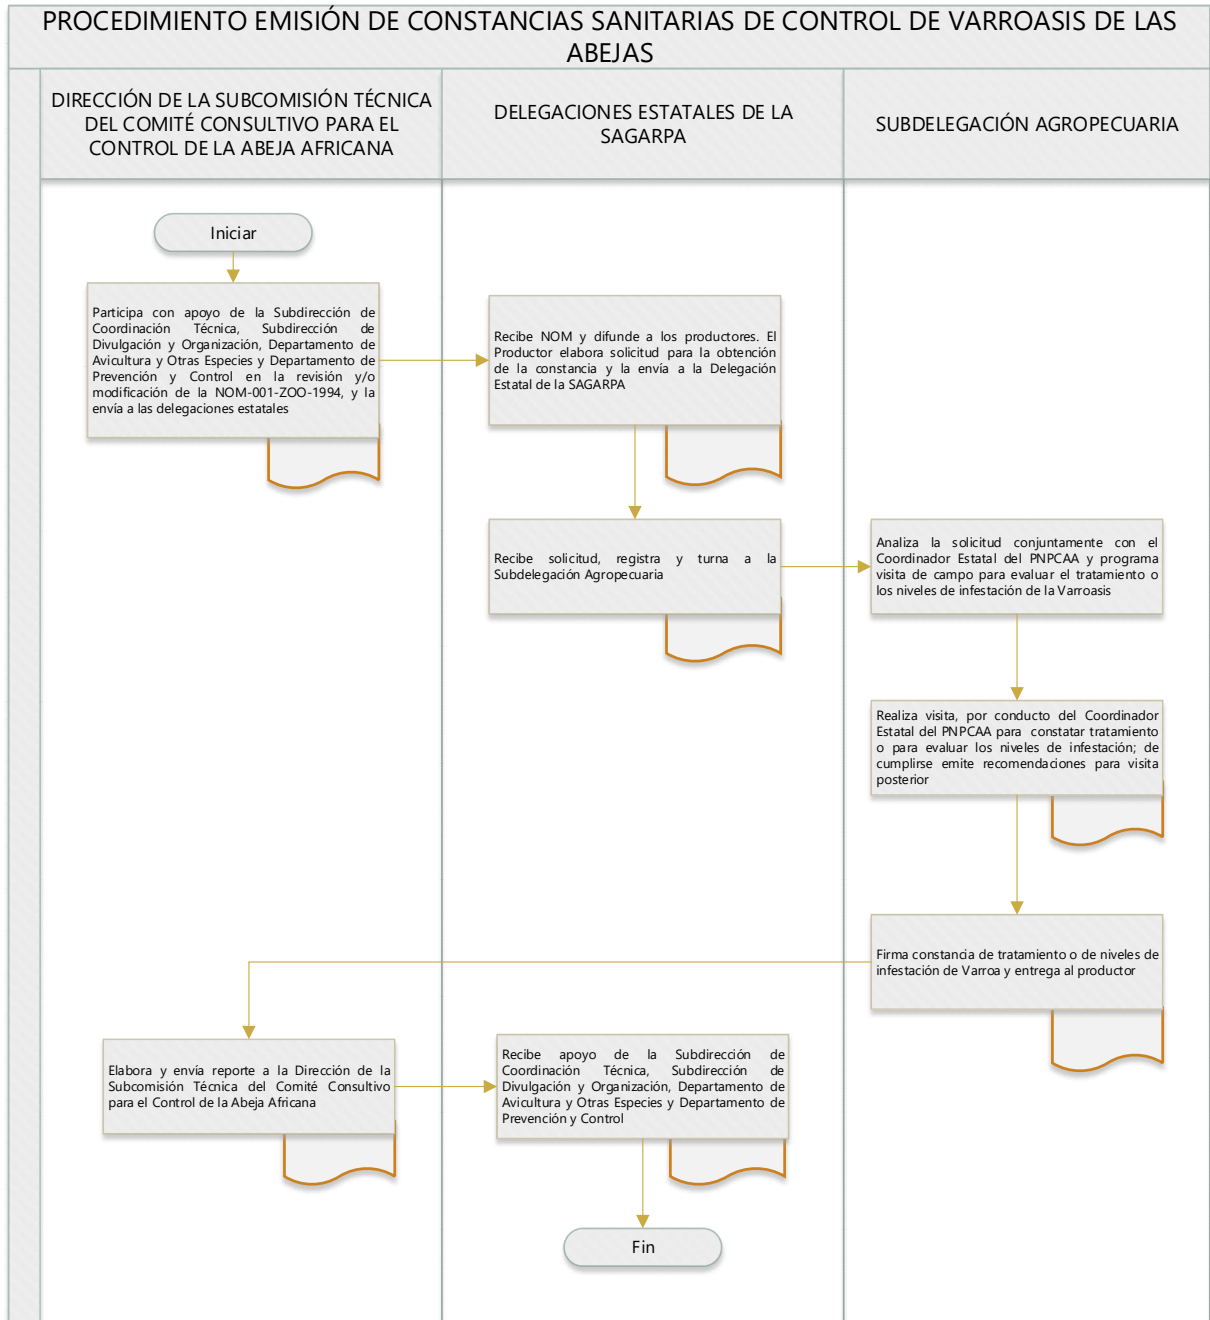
PROCEDIMIENTO EMISIÓN DE CONSTANCIAS SANITARIAS DE CONTROL DE VARROASIS DE LAS ABEJAS

DIRECCIÓN DE LA SUBCOMISIÓN TÉCNICA DEL COMITÉ CONSULTIVO PARA EL CONTROL DE LA ABEJA AFRICANA

DELEGACIONES ESTATALES DE LA SAGARPA

SUBDELEGACIÓN AGROPECUARIA

Iniciar

Participa con apoyo de la Subdirección de Coordinación Técnica, Subdirección de Divulgación y Organización, Departamento de Avicultura y Otras Especies y Departamento de Prevención y Control en la revisión y/o modificación de la NOM-001-ZOO-1994, y la envía a las delegaciones estatales

Recibe NOM y difunde a los productores. El Productor elabora solicitud para la obtención de la constancia y la envía a la Delegación Estatal de la SAGARPA

Recibe solicitud, registra y turna a la Subdelegación Agropecuaria

Analiza la solicitud conjuntamente con el Coordinador Estatal del PNPCAA y programa visita de campo para evaluar el tratamiento o los niveles de infestación de la Varroasis

Realiza visita, por conducto del Coordinador Estatal del PNPCAA para constatar tratamiento o para evaluar los niveles de infestación; de cumplirse emite recomendaciones para visita posterior

Firma constancia de tratamiento o de niveles de infestación de Varroa y entrega al productor

Elabora y envía reporte a la Dirección de la Subcomisión Técnica del Comité Consultivo para el Control de la Abeja Africana

Recibe apoyo de la Subdirección de Coordinación Técnica, Subdirección de Divulgación y Organización, Departamento de Avicultura y Otras Especies y Departamento de Prevención y Control

Fin